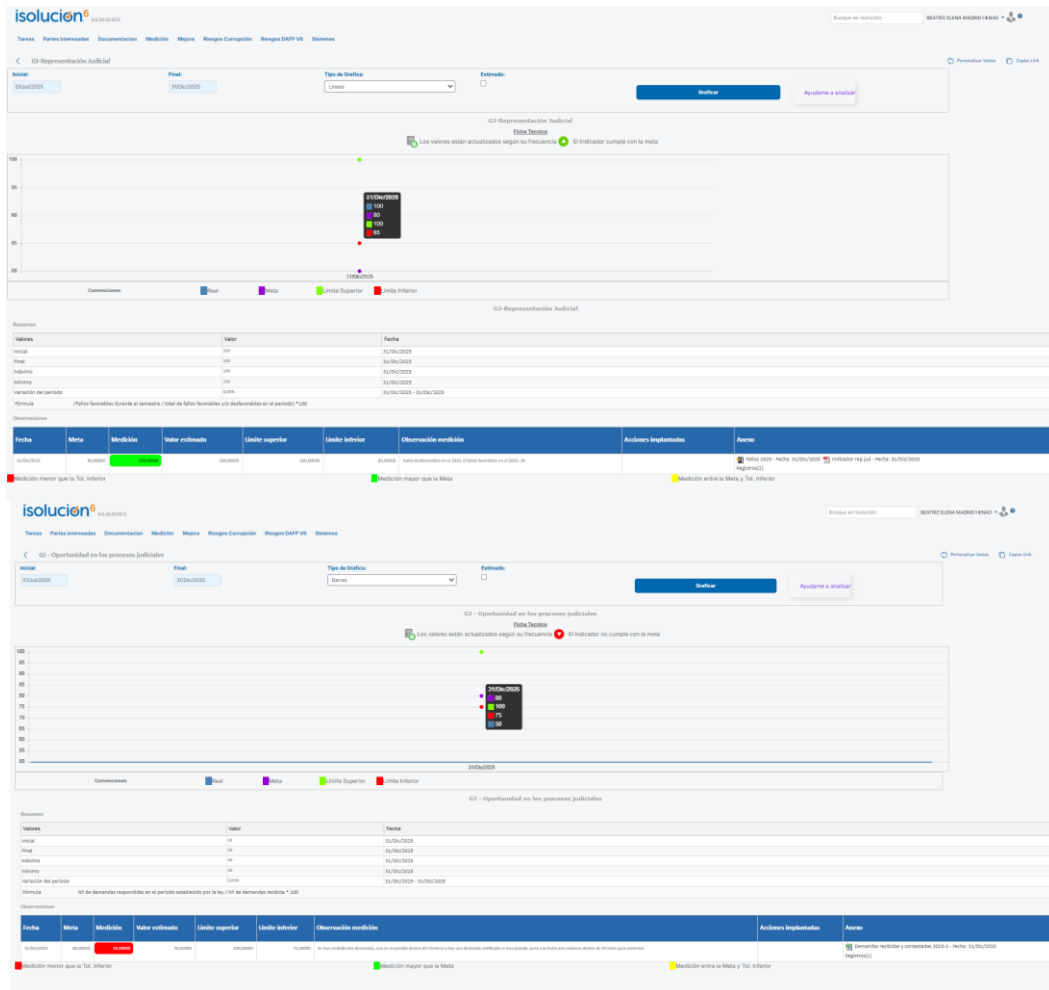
isolución⁶ 6.6.0

Busque en Isolución BEATRIZ ELENA MADRID HENAO

Tareas Partes interesadas Documentacion Medición Mejora Riesgos Corrupción Riesgos DAFP V6 Sistemas

GJ-Representación Judicial

Personalizar textos Copiar Link

Inicial: 01/Jul/2025
Final: 31/Dic/2025
Tipo de Grafica: Lineas
Estimado:

Graficar

Ayudame a analizar

GJ-Representación Judicial
Ficha Tecnica
Los valores están actualizados según su frecuencia El Indicador cumple con la meta

100
95
90
85
80

31/Dic/2025
100
80
100
85

31/Dic/2025

Convenciones Real Meta Limite Superior Limite Inferior

GJ-Representación Judicial

Resumen

| Valores | Valor | Fecha |
|---|---|---|
| Inicial | 100 | 31/Dic/2025 |
| Final | 100 | 31/Dic/2025 |
| Máximo | 100 | 31/Dic/2025 |
| Mínimo | 100 | 31/Dic/2025 |
| Variación del periodo | 0,00% | 31/Dic/2025 - 31/Dic/2025 |

Formula (Fallos favorables durante el semestre / total de fallos favorables y/o desfavorables en el periodo) *100

Observaciones

| Fecha | Meta | Medición | Valor estimado | Limite superior | Limite inferior | Observación medición | Acciones implantadas | Anexo |
|---|---|---|---|---|---|---|---|---|
| 31/Dic/2025 | 80,00000 | 100,00000 | 100,00000 | 100,00000 | 85,00000 | Fallos desfavorables en el 2025: 0 fallos favorables en el 2025: 24 | | Fallos 2025 - Fecha: 31/Dic/2025 Indicador rep jud - Fecha: 31/Dic/2025 Registros(2) |

Medición menor que la Tol. Inferior Medición mayor que la Meta Medición entre la Meta y Tol. Inferior

isolución⁶ 6.6.0

Busque en Isolución BEATRIZ ELENA MADRID HENAO

Tareas Partes interesadas Documentacion Medición Mejora Riesgos Corrupción Riesgos DAFP V6 Sistemas

GJ - Oportunidad en los procesos judiciales

Personalizar textos Copiar Link

Inicial: 01/Jul/2025
Final: 31/Dic/2025
Tipo de Grafica: Barras
Estimado:

Graficar

Ayudame a analizar

GJ - Oportunidad en los procesos judiciales
Ficha Tecnica
Los valores están actualizados según su frecuencia El Indicador no cumple con la meta

100
95
90
85
80
75
70
65
60
55
50

31/Dic/2025
80
100
75
50

31/Dic/2025

Convenciones Real Meta Limite Superior Limite Inferior

GJ - Oportunidad en los procesos judiciales

Resumen

| Valores | Valor | Fecha |
|---|---|---|
| Inicial | 50 | 31/Dic/2025 |
| Final | 50 | 31/Dic/2025 |
| Máximo | 50 | 31/Dic/2025 |
| Mínimo | 50 | 31/Dic/2025 |
| Variación del periodo | 0,00% | 31/Dic/2025 - 31/Dic/2025 |

Formula Nº de demandas respondidas en el periodo establecido por la ley / Nº de demandas recibida * 100

Observaciones

| Fecha | Meta | Medición | Valor estimado | Limite superior | Limite inferior | Observación medición | Acciones implantadas | Anexo |
|---|---|---|---|---|---|---|---|---|
| 31/Dic/2025 | 80,00000 | 50,00000 | 50,00000 | 100,00000 | 75,00000 | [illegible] | | Demandas recibidas y contestadas 2025-2 - Fecha: 31/Dic/2025 Registros(1) |

Medición menor que la Tol. Inferior Medición mayor que la Meta Medición entre la Meta y Tol. Inferior